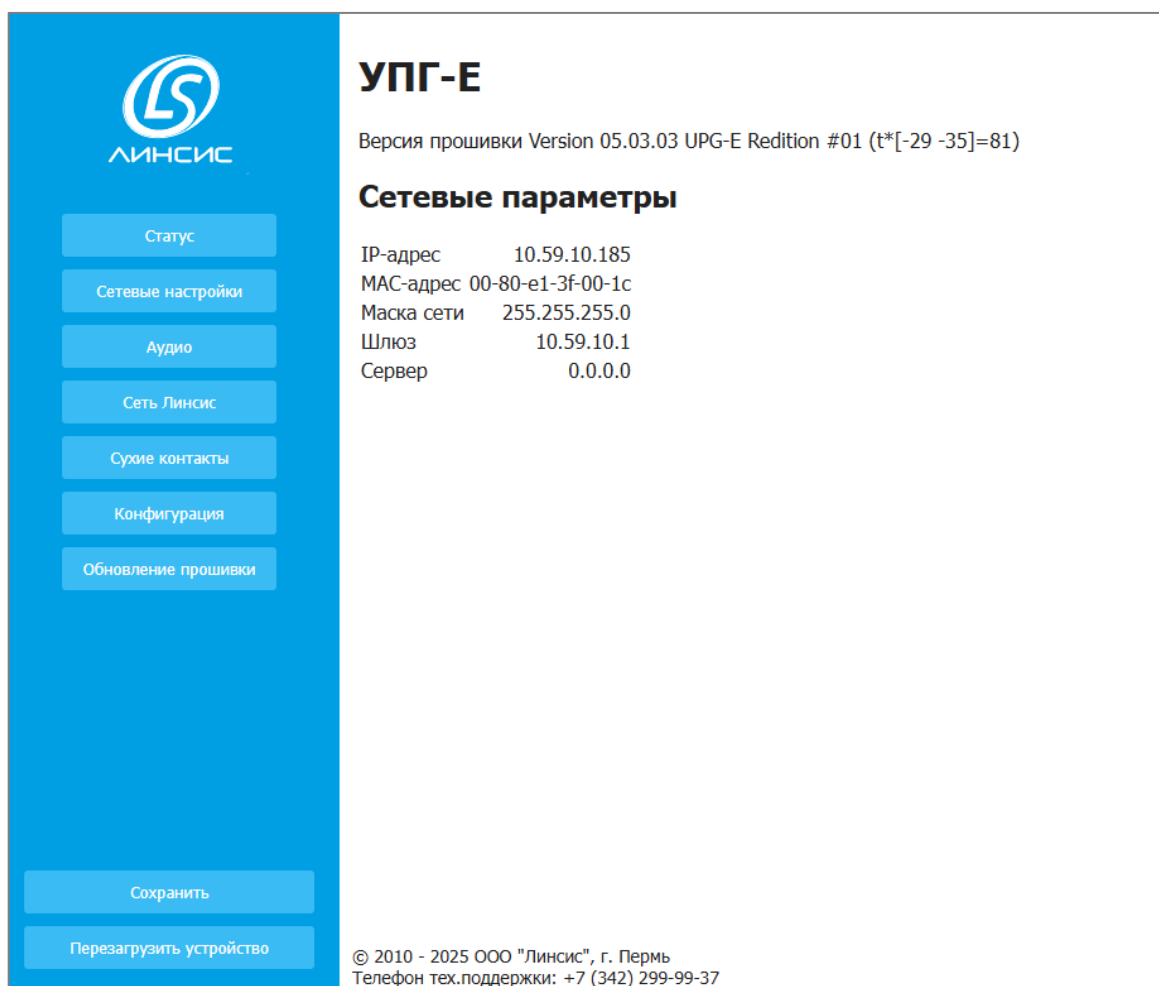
LS
ЛИНСИС

Статус
Сетевые настройки
Аудио
Сеть Линсис
Сухие контакты
Конфигурация
Обновление прошивки

Сохранить
Перезагрузить устройство

# УПГ-Е

Версия прошивки Version 05.03.03 UPG-E Redition #01 (t*[-29 -35]=81)

## Сетевые параметры

| | |
|---|---|
| IP-адрес | 10.59.10.185 |
| МАС-адрес | 00-80-e1-3f-00-1c |
| Маска сети | 255.255.255.0 |
| Шлюз | 10.59.10.1 |
| Сервер | 0.0.0.0 |

© 2010 - 2025 ООО "Линсис", г. Пермь
Телефон тех.поддержки: +7 (342) 299-99-37